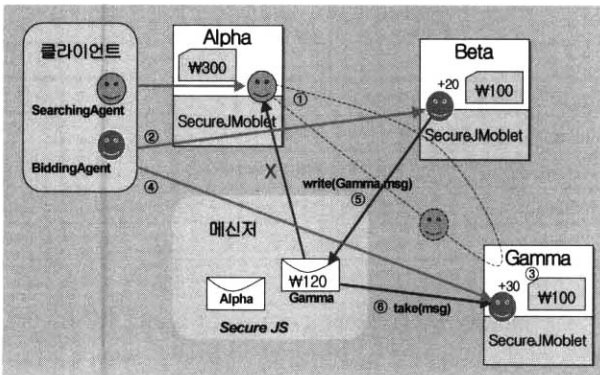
클라이언트

SearchingAgent

BiddingAgent

Alpha

₩300

SecureJMoblet

Beta

+20

₩100

SecureJMoblet

①

②

④

X

write(Gamma,msg)

⑤

메신저

₩120

Gamma

Alpha

Secure JS

⑥ take(msg)

Gamma

③

+30

₩100

SecureJMoblet